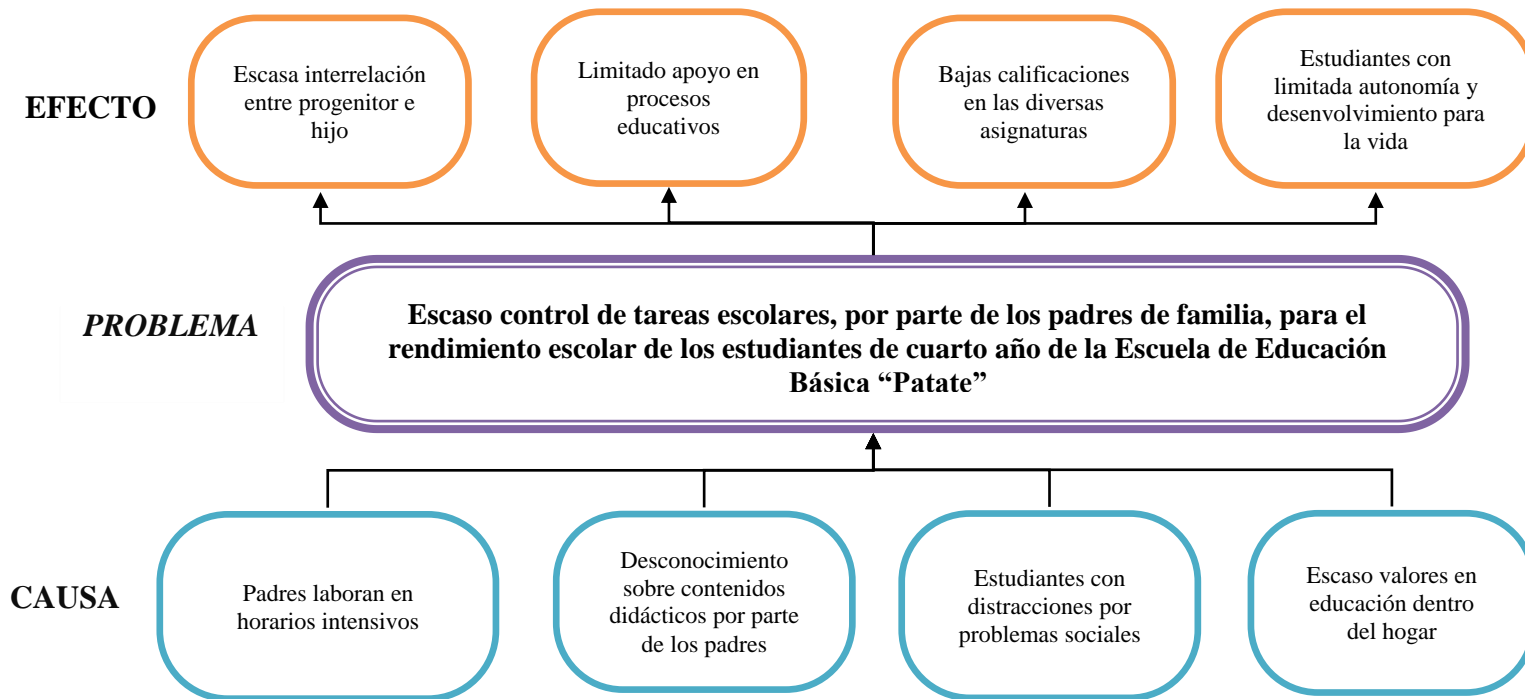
EFECTO

Escasa interrelación entre progenitor e hijo

Limitado apoyo en procesos educativos

Bajas calificaciones en las diversas asignaturas

Estudiantes con limitada autonomía y desenvolvimiento para la vida

PROBLEMA

Escaso control de tareas escolares, por parte de los padres de familia, para el rendimiento escolar de los estudiantes de cuarto año de la Escuela de Educación Básica “Patate”

CAUSA

Padres laboran en horarios intensivos

Desconocimiento sobre contenidos didácticos por parte de los padres

Estudiantes con distracciones por problemas sociales

Escaso valores en educación dentro del hogar